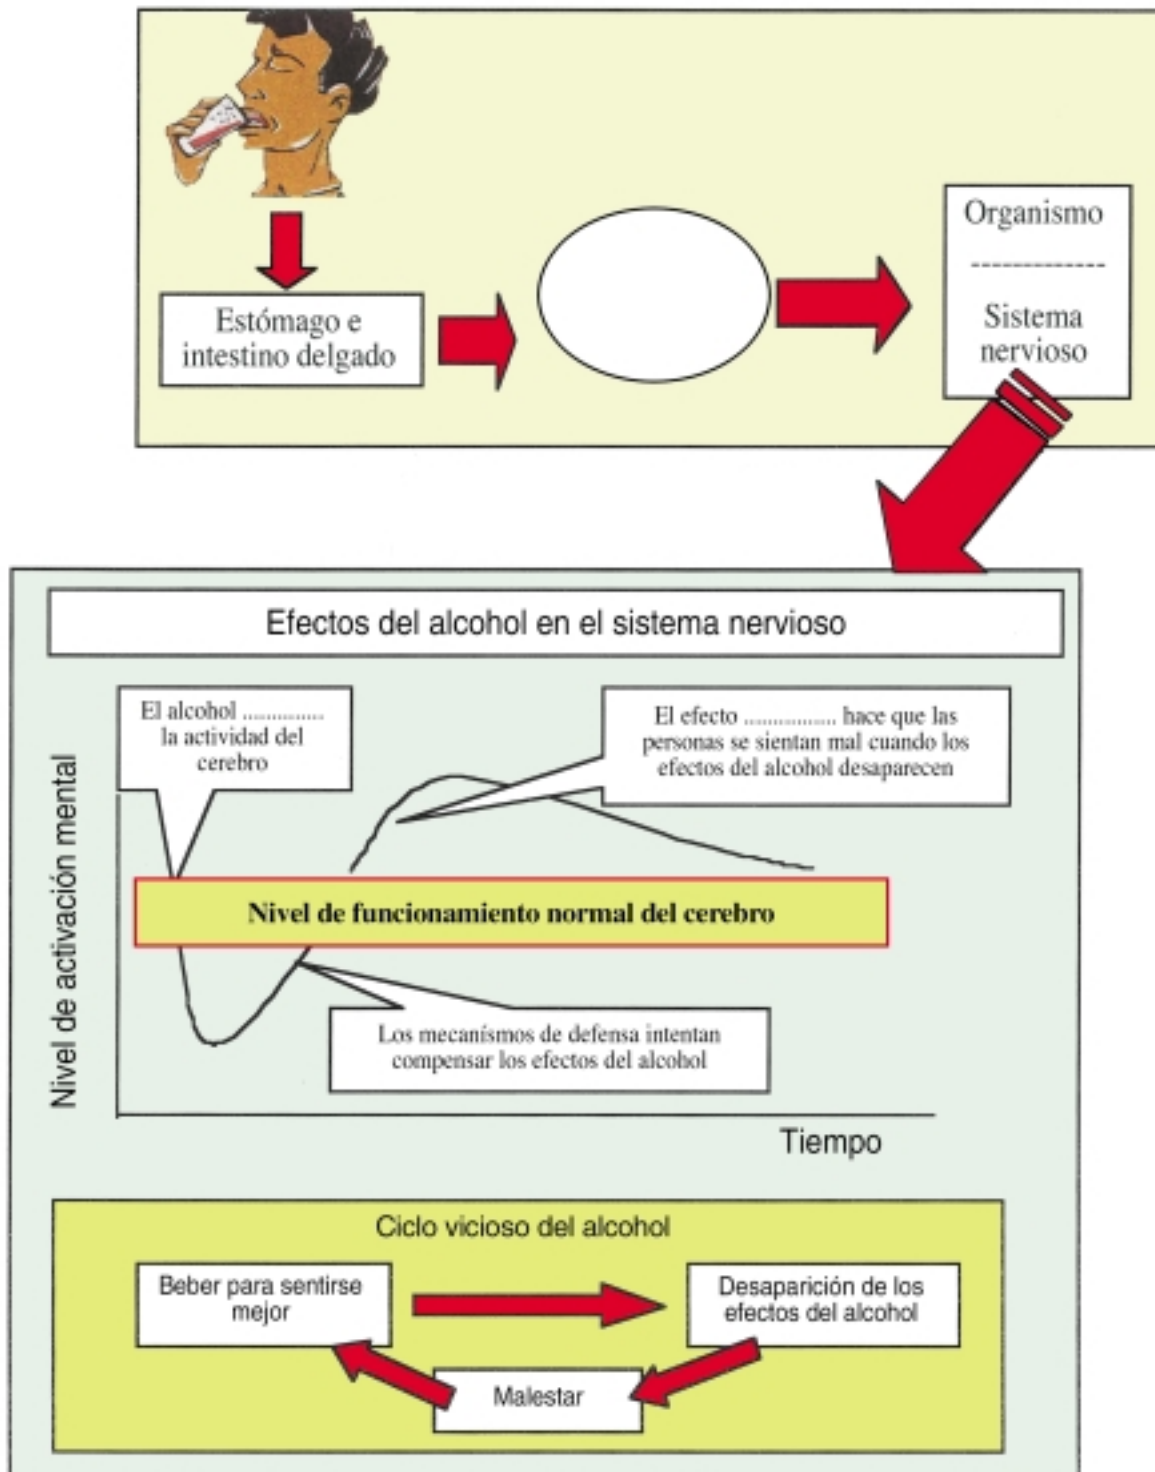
Estómago e intestino delgado

Organismo
------------
Sistema nervioso

Efectos del alcohol en el sistema nervioso

Nivel de activación mental

El alcohol ............. la actividad del cerebro

El efecto ............... hace que las personas se sientan mal cuando los efectos del alcohol desaparecen

Nivel de funcionamiento normal del cerebro

Los mecanismos de defensa intentan compensar los efectos del alcohol

Tiempo

Ciclo vicioso del alcohol

Beber para sentirse mejor

Desaparición de los efectos del alcohol

Malestar